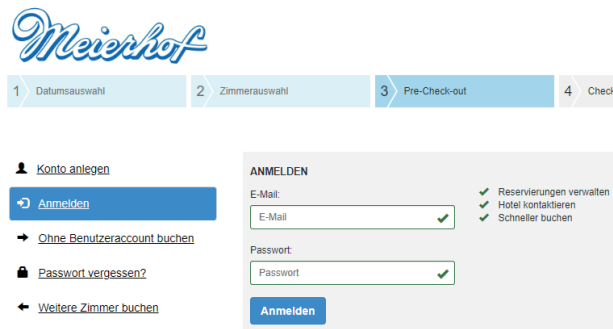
Meierhof

1 Datumsauswahl
2 Zimmerauswahl
3 Pre-Check-out
4 Check

Konto anlegen
Anmelden
Ohne Benutzeraccount buchen
Passwort vergessen?
Weitere Zimmer buchen

ANMELDEN

E-Mail:
E-Mail

Passwort:
Passwort

Anmelden

Reservierungen verwalten
Hotel kontaktieren
Schneller buchen